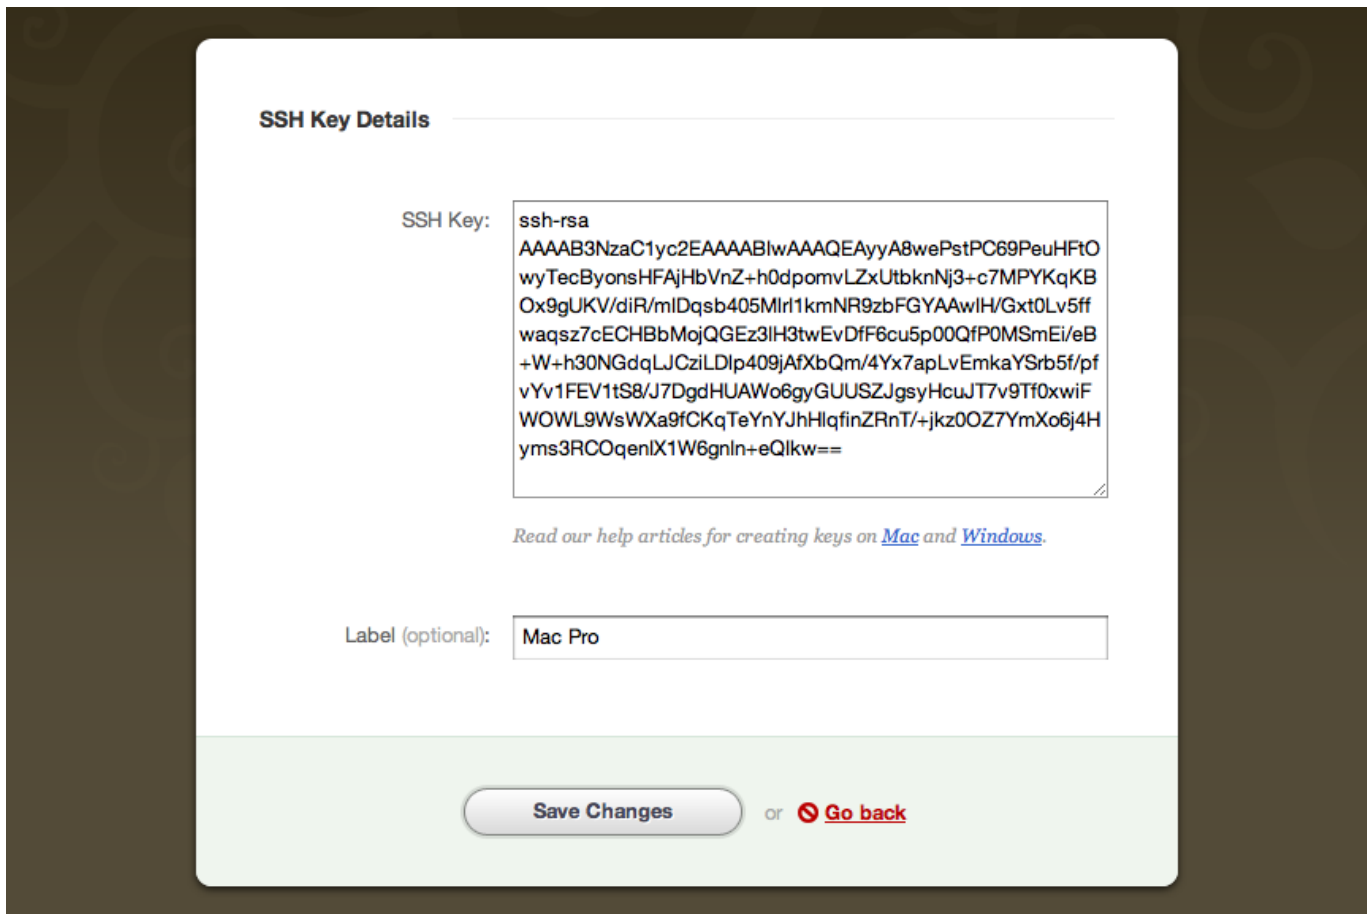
SSH Key Details

SSH Key: ssh-rsa AAAAB3NzaC1yc2EAAAABIwAAAQEAyyA8wePstPC69PeuHFtOwyTecByonsHFAjHbVnZ+h0dpomvLZxUtbknNj3+c7MPYKqKBOx9gUKV/diR/mIDqsb405MIrl1kmNR9zbFGYAAwlH/Gxt0Lv5ffwaqsz7cECHBbMojQGEz3lH3twEvDfF6cu5p00QfP0MSmEi/eB+W+h30NGdqLJCziLDlp409jAfXbQm/4Yx7apLvEmkaYSrb5f/pfvYv1FEV1tS8/J7DgdHUAWo6gyGUUSZJgsyHcuJT7v9Tf0xwiFWOWL9WsWXa9fCKqTeYnYJhHlqfinZRnT/+jkz0OZ7YmXo6j4Hyms3RCOqenlX1W6gnln+eQlkw==

Read our help articles for creating keys on Mac and Windows.

Label (optional): Mac Pro

Save Changes or Go back